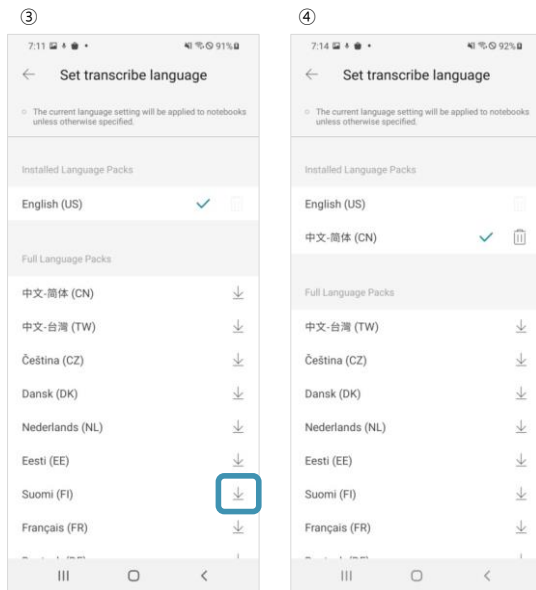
③

7:11 91%

Set transcribe language

The current language setting will be applied to notebooks unless otherwise specified.

Installed Language Packs

English (US)

Full Language Packs

中文-简体 (CN)

中文-台灣 (TW)

Čeština (CZ)

Dansk (DK)

Nederlands (NL)

Eesti (EE)

Suomi (FI)

Français (FR)

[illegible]

④

7:14 92%

Set transcribe language

The current language setting will be applied to notebooks unless otherwise specified.

Installed Language Packs

English (US)

中文-简体 (CN)

Full Language Packs

中文-台灣 (TW)

Čeština (CZ)

Dansk (DK)

Nederlands (NL)

Eesti (EE)

Suomi (FI)

Français (FR)

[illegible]